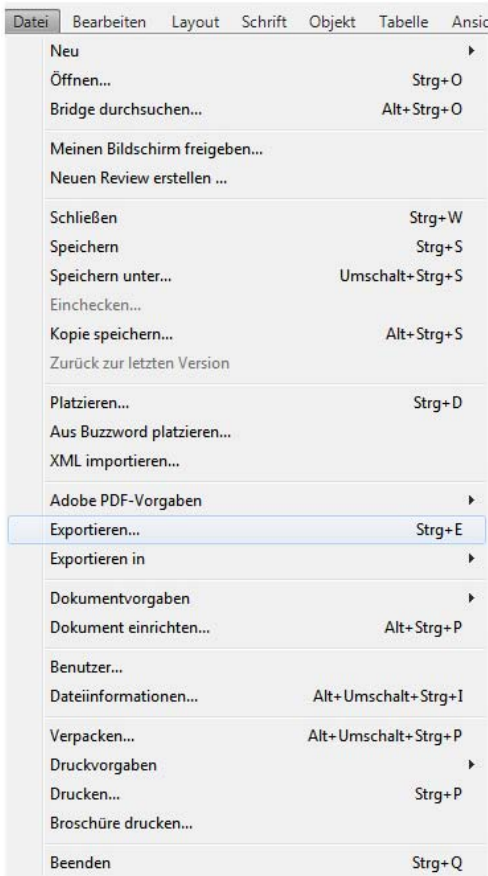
Datei Bearbeiten Layout Schrift Objekt Tabelle Ansic

Neu
Öffnen... Strg+O
Bridge durchsuchen... Alt+Strg+O

Meinen Bildschirm freigeben...
Neuen Review erstellen ...

Schließen Strg+W
Speichern Strg+S
Speichern unter... Umschalt+Strg+S
Einchecken...
Kopie speichern... Alt+Strg+S
Zurück zur letzten Version

Platzieren... Strg+D
Aus Buzzword platzieren...
XML importieren...

Adobe PDF-Vorgaben
Exportieren... Strg+E
Exportieren in

Dokumentvorgaben
Dokument einrichten... Alt+Strg+P

Benutzer...
Dateiinformationen... Alt+Umschalt+Strg+I

Verpacken... Alt+Umschalt+Strg+P
Druckvorgaben
Drucken... Strg+P
Broschüre drucken...

Beenden Strg+Q